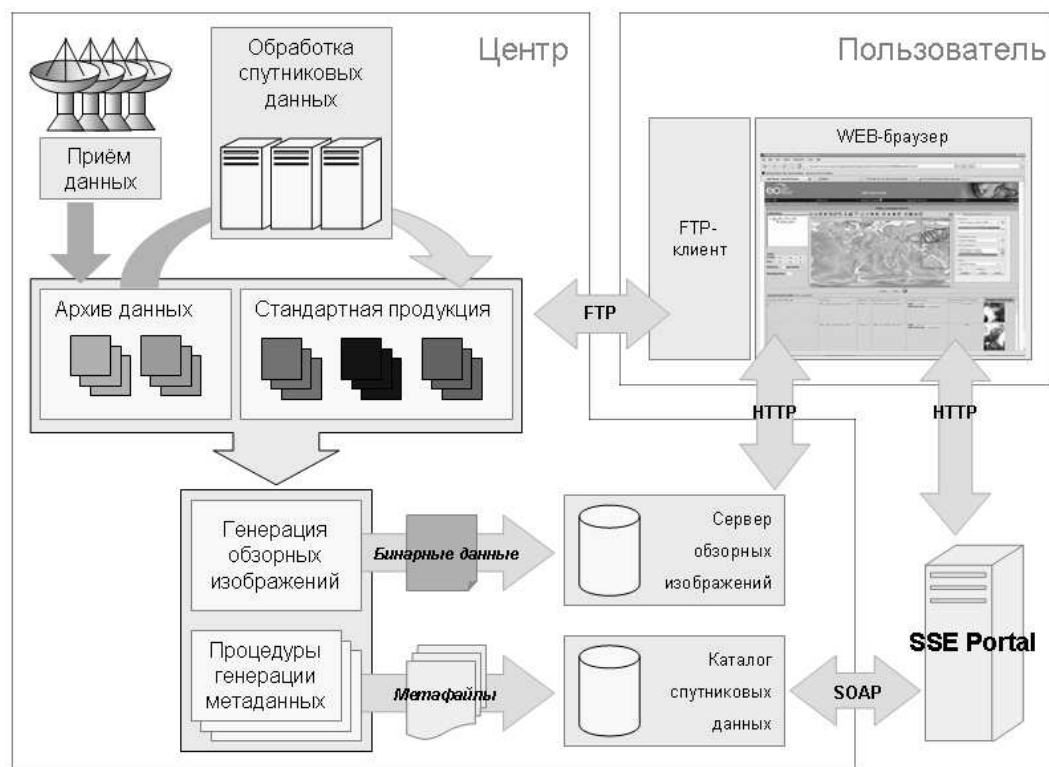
Центр

Пользователь

Обработка спутниковых данных

Приём данных

WEB-браузер

FTP-клиент

Архив данных

Стандартная продукция

FTP

HTTP

HTTP

Генерация обзорных изображений

Бинарные данные

Сервер обзорных изображений

Процедуры генерации метаданных

Метафайлы

Каталог спутниковых данных

SOAP

SSE Portal